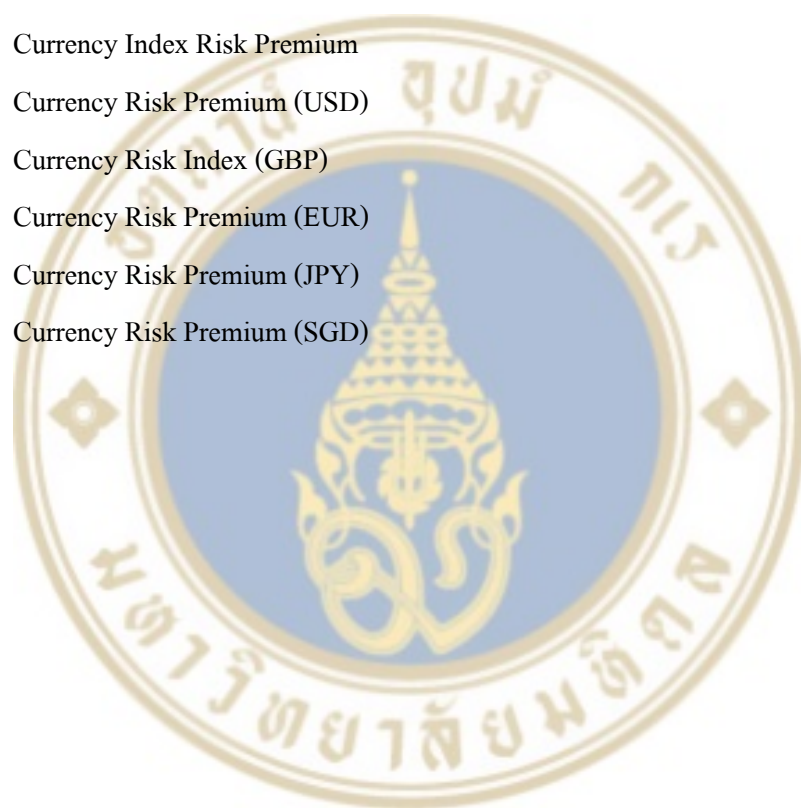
Currency Index Risk Premium

Currency Risk Premium (USD)

Currency Risk Index (GBP)

Currency Risk Premium (EUR)

Currency Risk Premium (JPY)

Currency Risk Premium (SGD)

จุฬาภรณ์ ปกเกล้า

มหาวิทยาลัยมหิดล